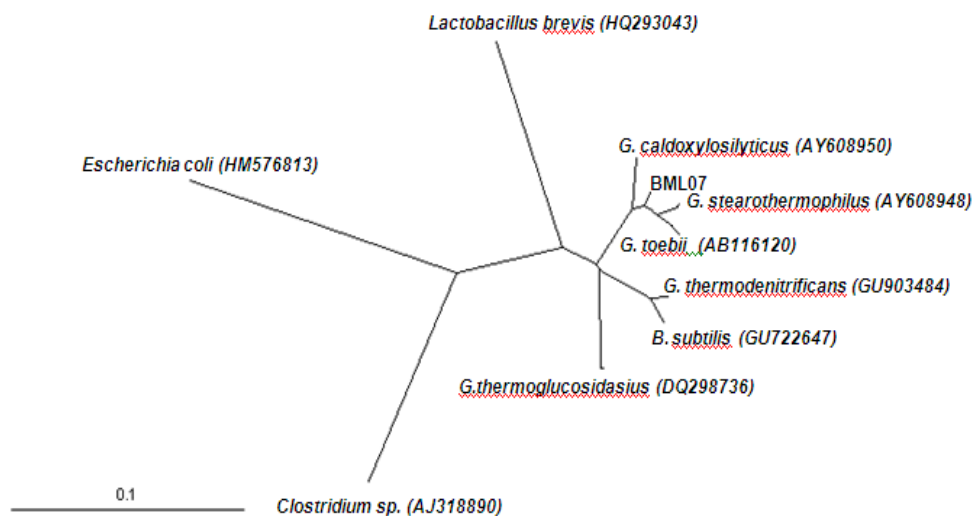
Lactobacillus brevis (HQ293043)

G. caldoxylosilyticus (AY608950)

Escherichia coli (HM576813)

BML07

G. stearothermophilus (AY608948)

G. toebii (AB116120)

G. thermodenitrificans (GU903484)

B. subtilis (GU722647)

G.thermoglucosidasius (DQ298736)

0.1

Clostridium sp. (AJ318890)